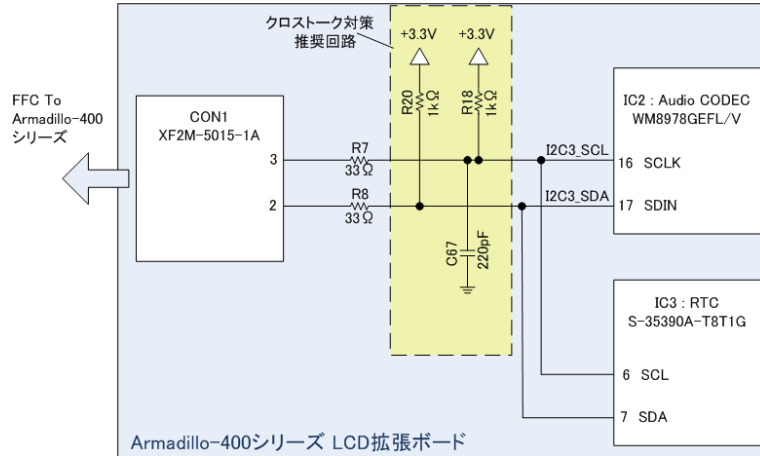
クロストーク対策
推奨回路

+3.3V
+3.3V

FFC To
Armadillo-400
シリーズ

CON1
XF2M-5015-1A

3
2

R7
33Ω
R8
33Ω

R20
1kΩ
R18
1kΩ

C67
220pF

I2C3_SCL
I2C3_SDA

IC2 : Audio CODEC
WM8978GEFL/V
16 SCLK
17 SDIN

IC3 : RTC
S-35390A-T8T1G
6 SCL
7 SDA

Armadillo-400シリーズ LCD拡張ボード